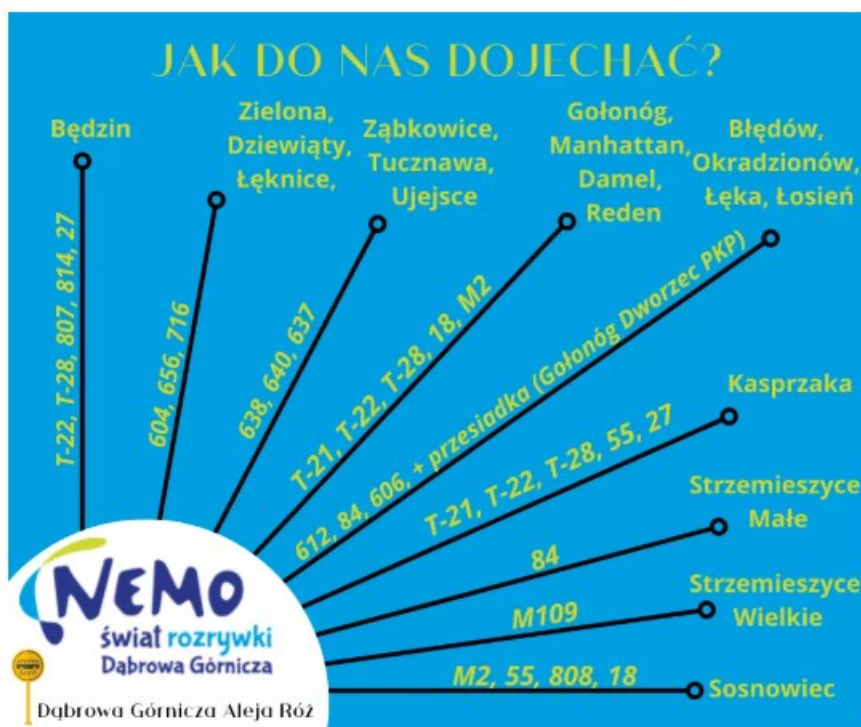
JAK DO NAS DOJECHAĆ?

Będzin
T-22, T-28, 807, 814, 27

Zielona, Dziewiąty, Łęknice,
604, 656, 716

Ząbkowice, Tucznawa, Ujejsce
638, 640, 637

Gołonóg, Manhattan, Damel, Reden
T-21, T-22, T-28, 18, M2

Błędów, Okradzionów, Łęka, Łosień
612, 84, 606, + przesiadka (Gołonóg Dworzec PKP)

Kasprzaka
T-21, T-22, T-28, 55, 27

Strzemieszyce Małe
84

Strzemieszyce Wielkie
M109

Sosnowiec
M2, 55, 808, 18

NEMO
świat rozrywki
Dąbrowa Górnicza

Dąbrowa Górnicza Aleja Róż